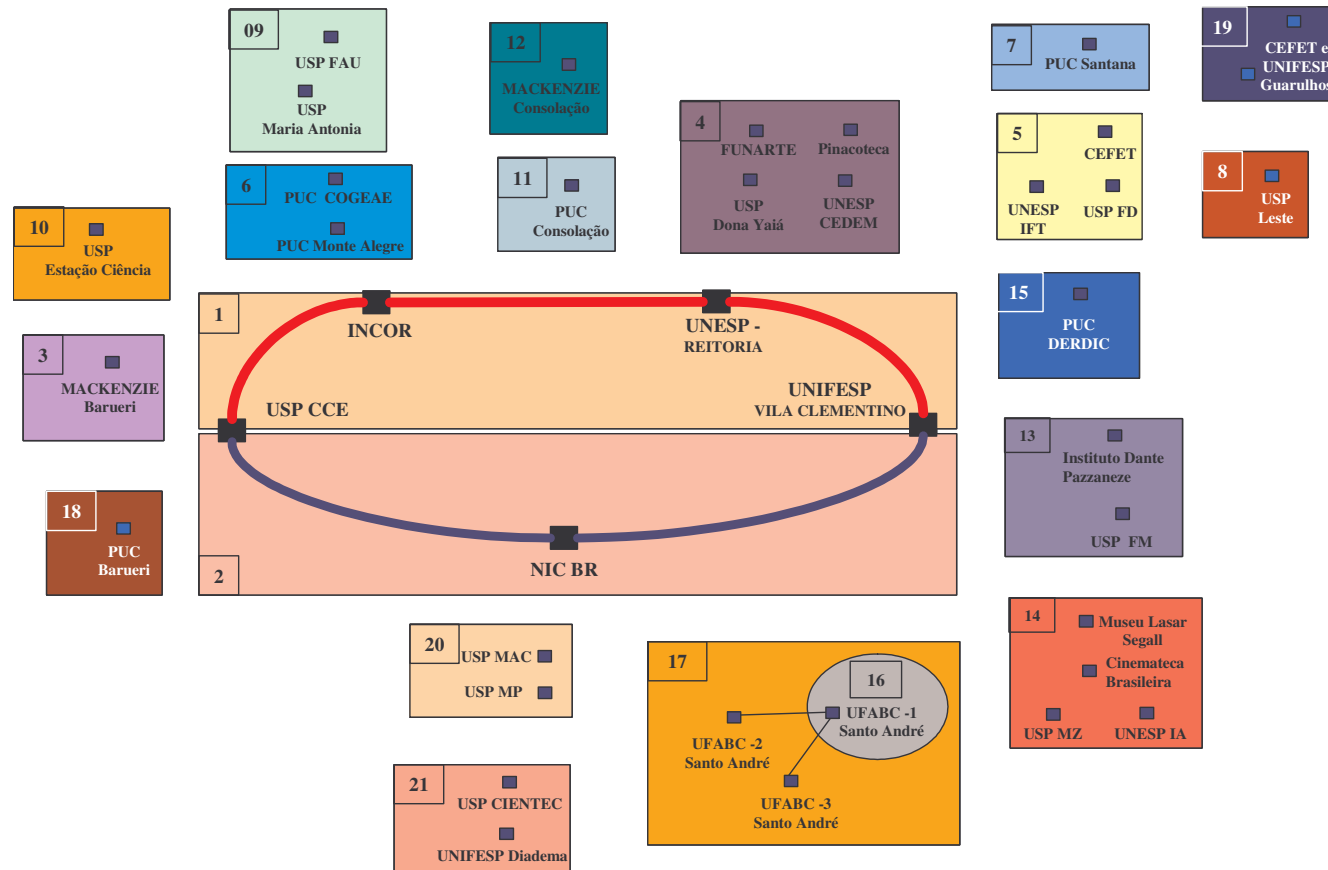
09
USP FAU
USP
Maria Antonia

12
MACKENZIE
Consolação

7
PUC Santana

19
CEFET e
UNIFESP
Guarulhos

4
FUNARTE
Pinacoteca
USP
Dona Yaiá
UNESP
CEDEM

5
CEFET
UNESP
IFT
USP FD

6
PUC COGEAE
PUC Monte Alegre

11
PUC
Consolação

8
USP
Leste

10
USP
Estação Ciência

1
INCOR
UNESP -
REITORIA

15
PUC
DERDIC

3
MACKENZIE
Barueri

USP CCE
UNIFESP
VILA CLEMENTINO

13
Instituto Dante
Pazzaneze
USP FM

18
PUC
Barueri

NIC BR
2

14
Museu Lasar
Segall
Cinemateca
Brasileira
USP MZ
UNESP IA

20
USP MAC
USP MP

17
16
UFABC -1
Santo André
UFABC -2
Santo André
UFABC -3
Santo André

21
USP CIENTEC
UNIFESP Diadema